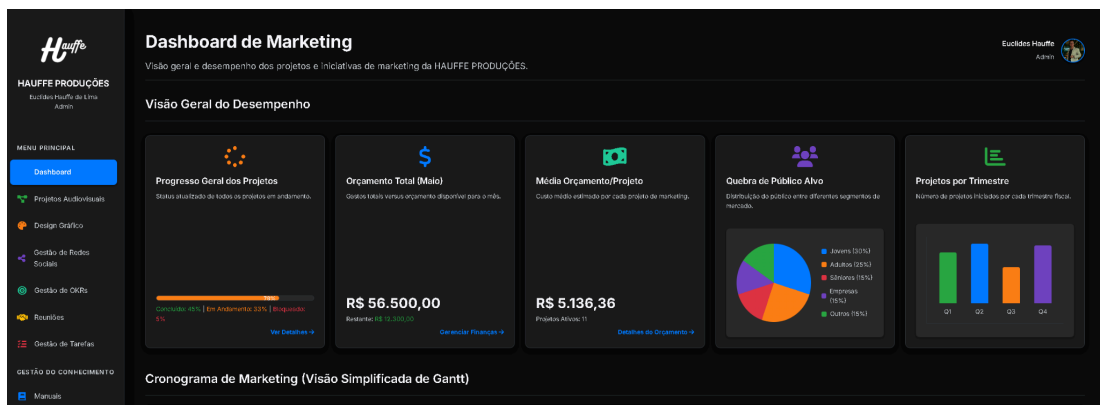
Hauffe

HAUFFE PRODUÇÕES

Euclides Hauffe de Lima
Admin

MENU PRINCIPAL

Dashboard

Projetos Audiovisuais

Design Gráfico

Gestão de Redes Sociais

Gestão de OKRs

Reuniões

Gestão de Tarefas

GESTÃO DO CONHECIMENTO

Manuais

Dashboard de Marketing

Visão geral e desempenho dos projetos e iniciativas de marketing da HAUFFE PRODUÇÕES.

Euclides Hauffe
Admin

Visão Geral do Desempenho

Progresso Geral dos Projetos

Status atualizado de todos os projetos em andamento.

78%

Concluído: 45% | Em Andamento: 33% | Bloqueado: 5%

Ver Detalhes →

Orçamento Total (Maio)

Gastos totais versus orçamento disponível para o mês.

R$ 56.500,00

Restante: R$ 12.300,00

Gerenciar Finanças →

Média Orçamento/Projeto

Custo médio estimado por cada projeto de marketing.

R$ 5.136,36

Projetos Ativos: 11

Detalhes do Orçamento →

Quebra de Público Alvo

Distribuição do público entre diferentes segmentos de mercado.

Jovens (30%)
Adultos (25%)
Sêniores (15%)
Empresas (15%)
Outros (15%)

Projetos por Trimestre

Número de projetos iniciados por cada trimestre fiscal.

Q1 Q2 Q3 Q4

Cronograma de Marketing (Visão Simplificada de Gantt)